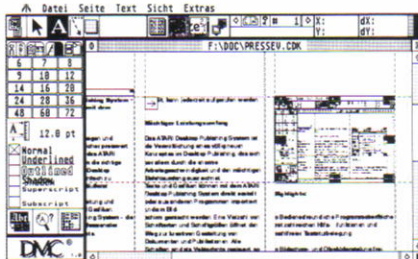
Datei Seite Text Sicht Extras

X: dX:
Y: dY:

F:\DOC\PRESSEV.CDK

| 6 | 7 | 8 |
|---|---|---|
| 9 | 10 | 12 |
| 14 | 16 | 20 |
| 24 | 28 | 36 |
| 48 | 60 | 72 |

12.0 pt

Normal
Underlined
Outlined
Shadow
Superscript
Subscript

DMC

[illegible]

Wichtiges Leistungsmerkmal

Das ATARI Desktop Publishing System ist die Verarbeitung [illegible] Desktop Publishing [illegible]

Highlights

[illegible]